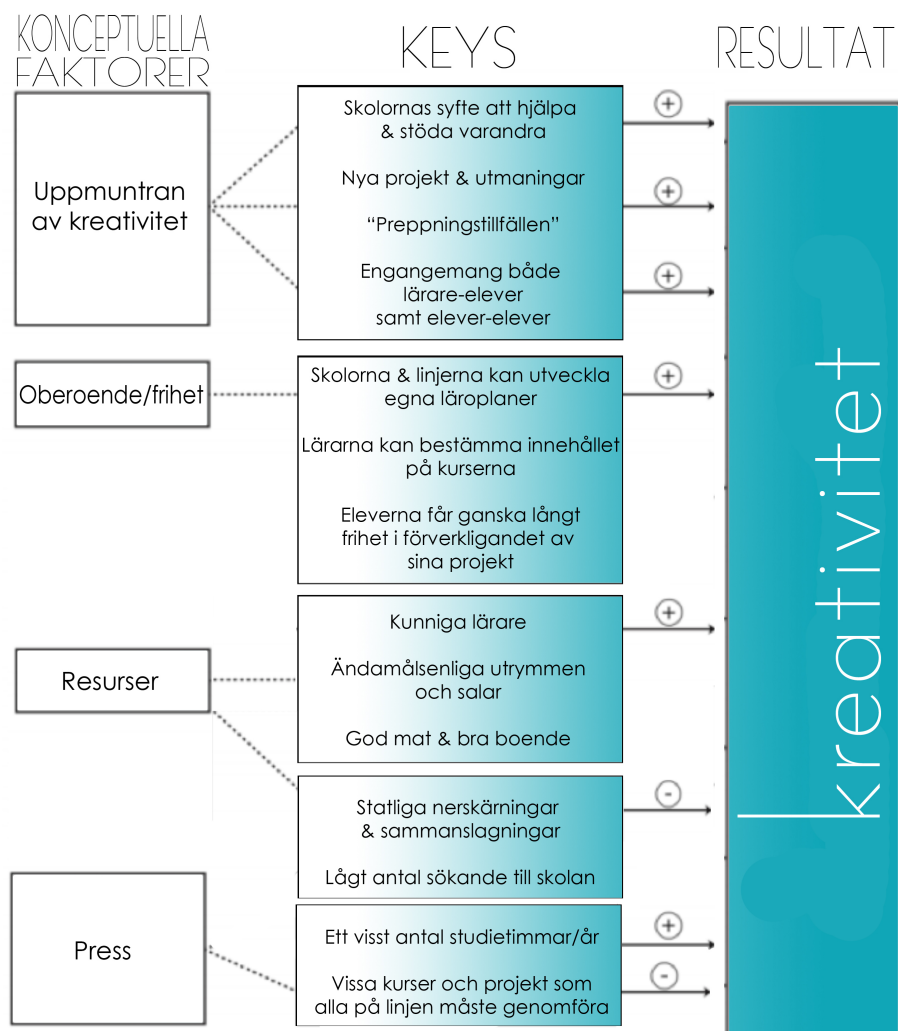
KONCEPTUELLA FAKTORER

KEYS

RESULTAT

Uppmuntran av kreativitet

Skolornas syfte att hjälpa & stöda varandra

Nya projekt & utmaningar

"Preppningstillfällen"

Engangemang både lärare-elever samt elever-elever

Oberoende/frihet

Skolorna & linjerna kan utveckla egna läroplaner

Lärarna kan bestämma innehållet på kurserna

Eleverna får ganska långt frihet i förverkligandet av sina projekt

Resurser

Kunniga lärare

Ändamålsenliga utrymmen och salar

God mat & bra boende

Statliga nerskärningar & sammanslagningar

Lågt antal sökande till skolan

Press

Ett visst antal studietimmar/år

Vissa kurser och projekt som alla på linjen måste genomföra

+

+

+

+

+

-

+

-

kreativitet